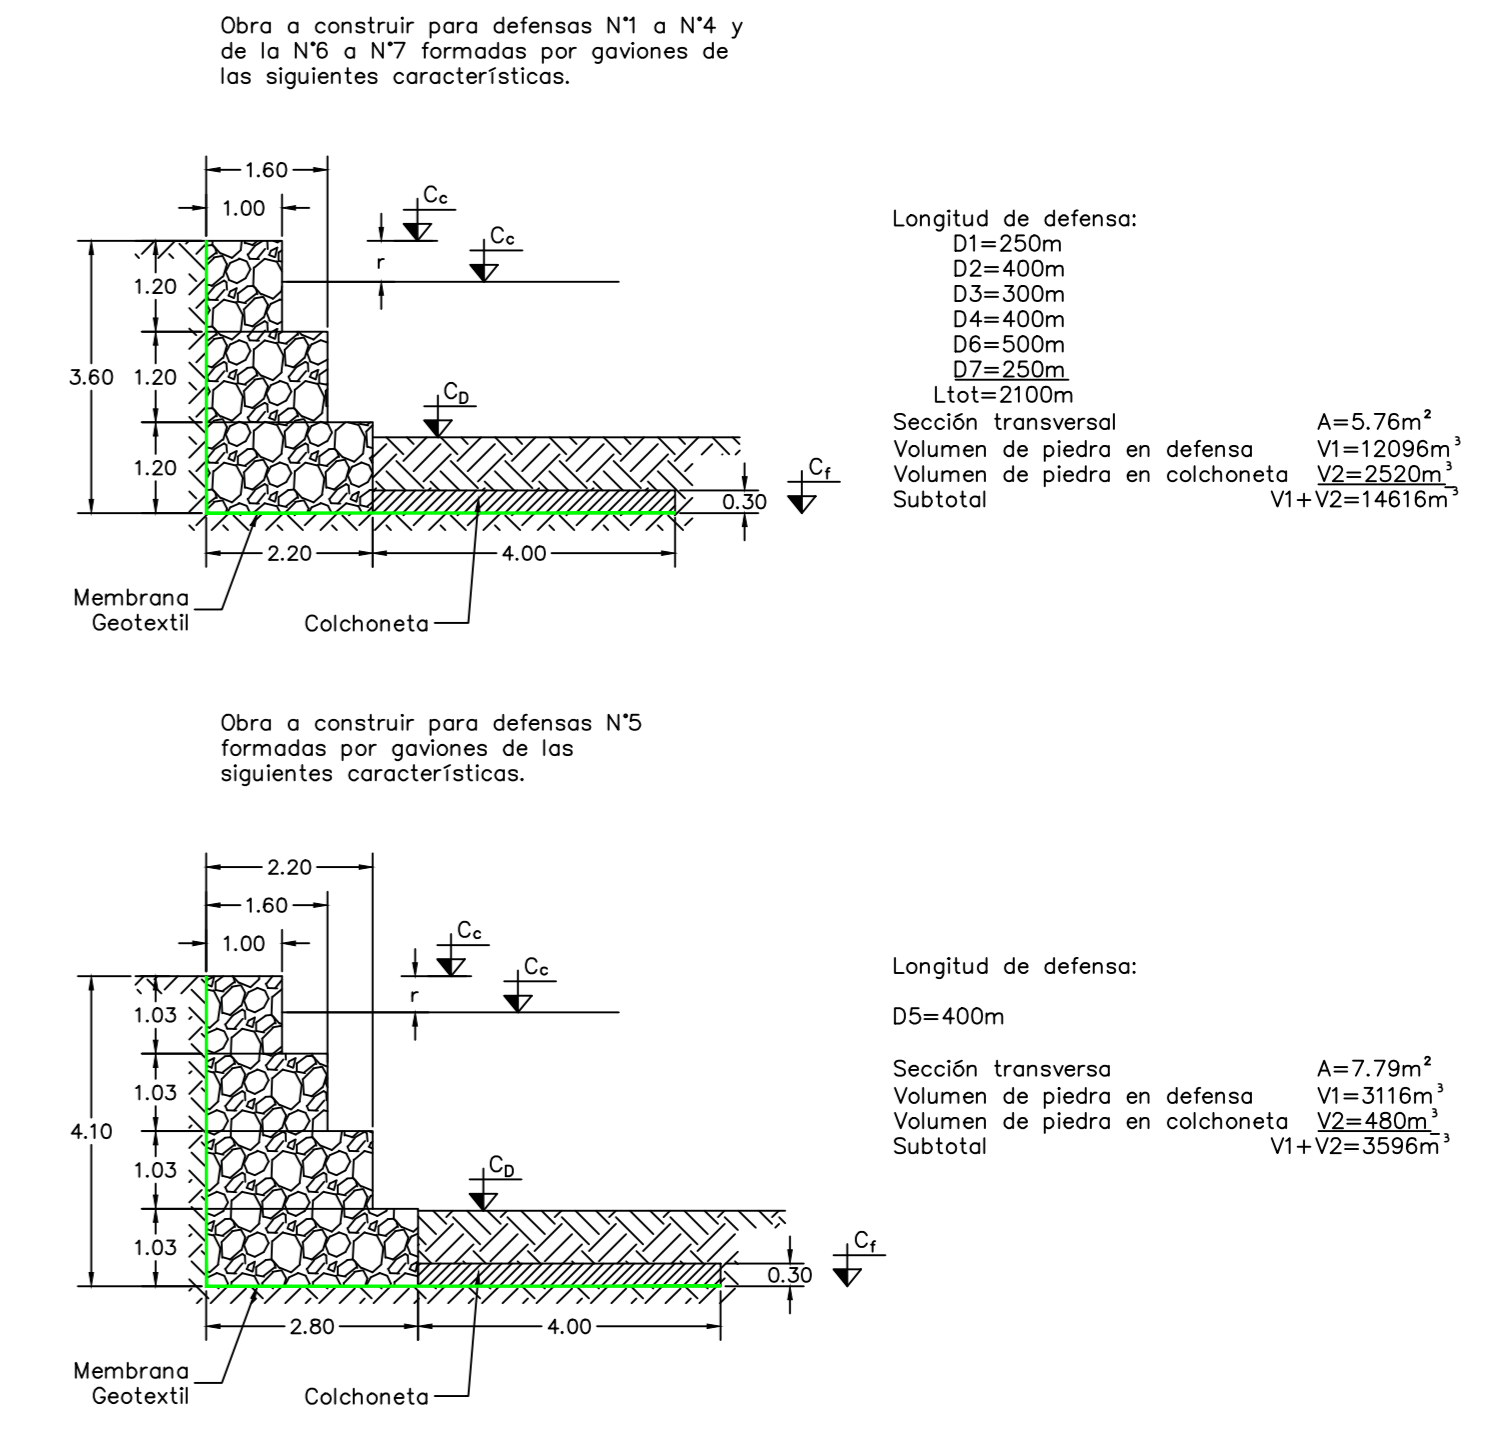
Obra a construir para defensas N°1 a N°4 y de la N°6 a N°7 formadas por gaviones de las siguientes características.

1.60
1.00
$C_c$
$C_c$
r
1.20
3.60
1.20
1.20
$C_D$
$C_f$
0.30
2.20
4.00
Membrana Geotextil
Colchoneta

Longitud de defensa:
D1=250m
D2=400m
D3=300m
D4=400m
D6=500m
D7=250m
Ltot=2100m
Sección transversal A=5.76m$^2$
Volumen de piedra en defensa V1=12096m$^3$
Volumen de piedra en colchoneta V2=2520m$^3$
Subtotal V1+V2=14616m$^3$

Obra a construir para defensas N°5 formadas por gaviones de las siguientes características.

2.20
1.60
1.00
$C_c$
$C_c$
r
1.03
1.03
4.10
1.03
1.03
$C_D$
$C_f$
0.30
2.80
4.00
Membrana Geotextil
Colchoneta

Longitud de defensa:

D5=400m

Sección transversa A=7.79m$^2$
Volumen de piedra en defensa V1=3116m$^3$
Volumen de piedra en colchoneta V2=480m$^3$
Subtotal V1+V2=3596m$^3$